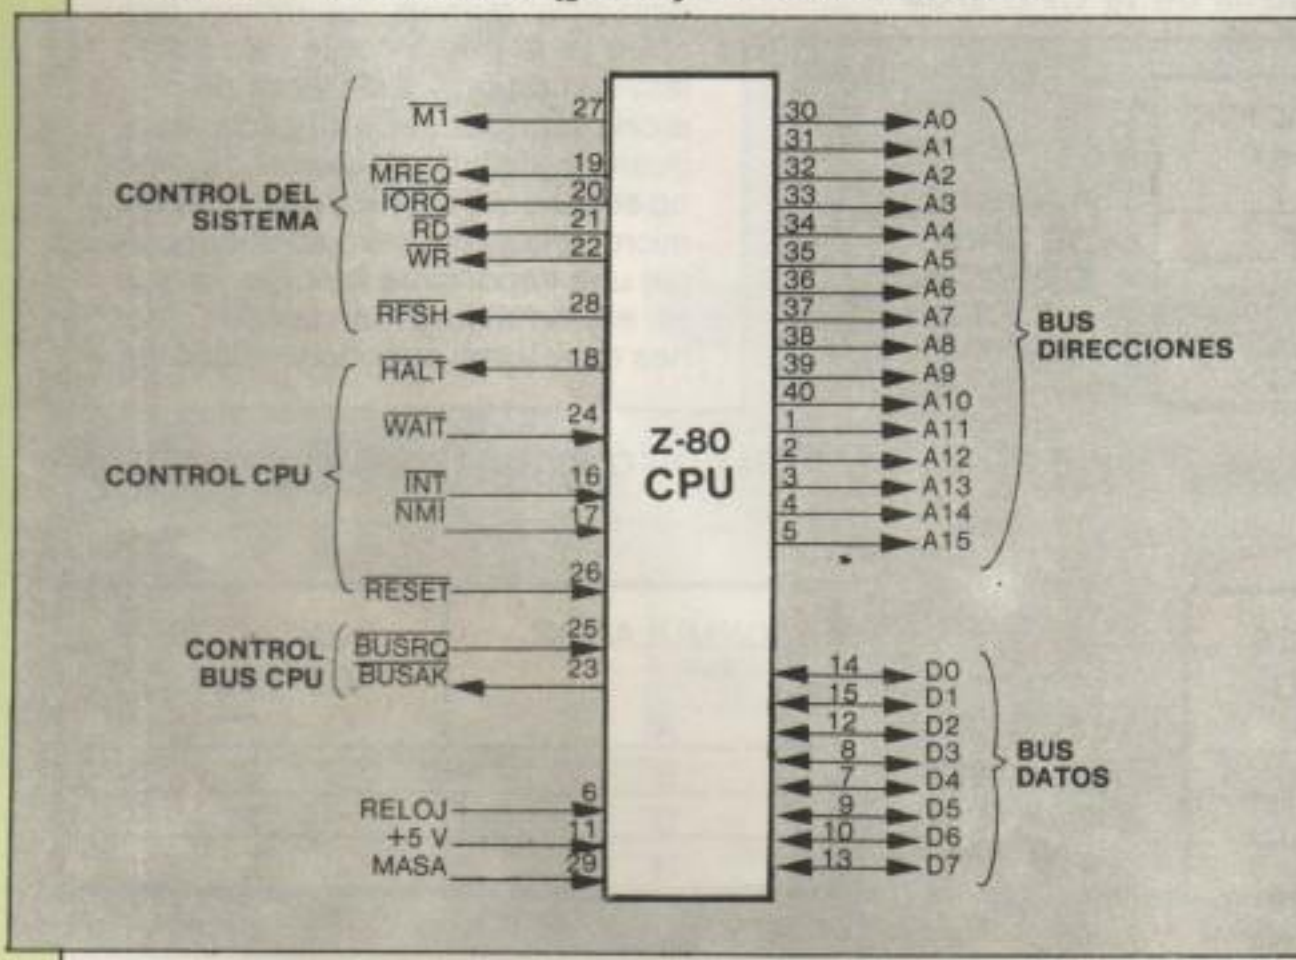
CONTROL DEL SISTEMA

$\overline{M1}$ 27
$\overline{MREQ}$ 19
$\overline{IORQ}$ 20
$\overline{RD}$ 21
$\overline{WR}$ 22
$\overline{RFSH}$ 28

CONTROL CPU

$\overline{HALT}$ 18
$\overline{WAIT}$ 24
$\overline{INT}$ 16
$\overline{NMI}$ 17
$\overline{RESET}$ 26

CONTROL BUS CPU

$\overline{BUSRQ}$ 25
$\overline{BUSAK}$ 23

RELOJ 6
+5 V 11
MASA 29

Z-80 CPU

30 A0
31 A1
32 A2
33 A3
34 A4
35 A5
36 A6
37 A7
38 A8
39 A9
40 A10
1 A11
2 A12
3 A13
4 A14
5 A15

BUS DIRECCIONES

14 D0
15 D1
12 D2
8 D3
7 D4
9 D5
10 D6
13 D7

BUS DATOS